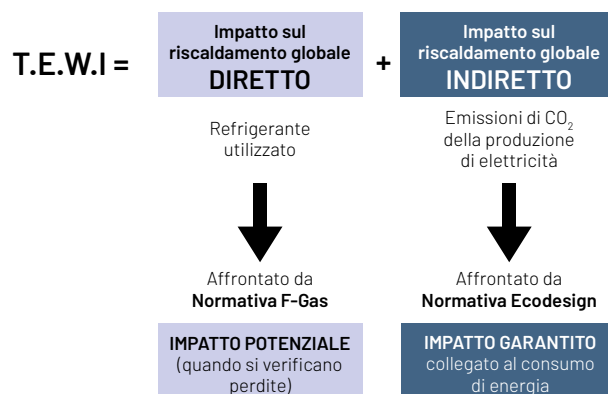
T.E.W.I =

Impatto sul riscaldamento globale
DIRETTO

+

Impatto sul riscaldamento globale
INDIRETTO

Refrigerante utilizzato

Emissioni di $CO_2$ della produzione di elettricità

Affrontato da
**Normativa F-Gas**

Affrontato da
**Normativa Ecodesign**

**IMPATTO POTENZIALE**
(quando si verificano perdite)

**IMPATTO GARANTITO**
collegato al consumo di energia